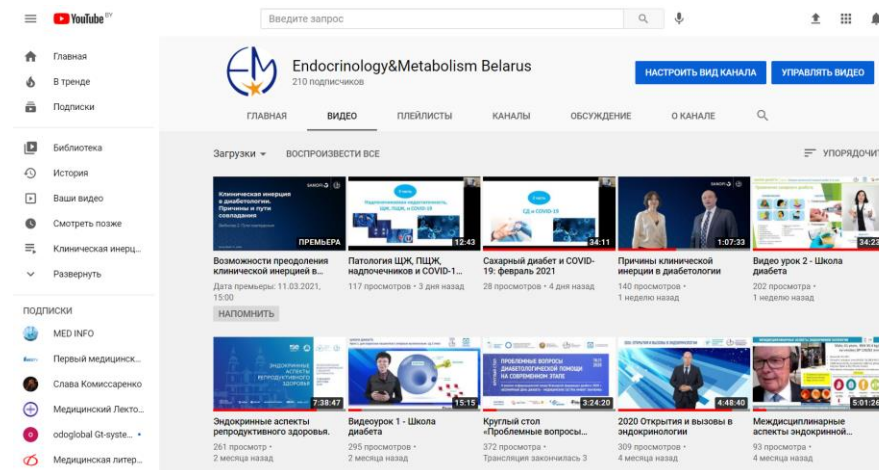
YouTube BY

Введите запрос

Главная
В тренде
Подписки
Библиотека
История
Ваши видео
Смотреть позже
Клиническая инерц...
Развернуть

ПОДПИСКИ
MED INFO
Первый медицинск...
Слава Комиссаренко
Медицинский Лекто...
odoglobal Gt-syste... •
Медицинская литер...

EM
Endocrinology&Metabolism Belarus
210 подписчиков

НАСТРОИТЬ ВИД КАНАЛА
УПРАВЛЯТЬ ВИДЕО

ГЛАВНАЯ
ВИДЕО
ПЛЕЙЛИСТЫ
КАНАЛЫ
ОБСУЖДЕНИЕ
О КАНАЛЕ

Загрузки
ВОСПРОИЗВЕСТИ ВСЕ
УПОРЯДОЧИ

Клиническая инерция в диабетологии. Причины и пути совладания
ПРЕМЬЕРА
Возможности преодоления клинической инерцией в...
Дата премьеры: 11.03.2021, 15:00
НАПОМНИТЬ

12:43
Патология ЩЖ, ПЩЖ, надпочечников и COVID-1...
117 просмотров • 3 дня назад

СД и COVID-19
34:11
Сахарный диабет и COVID-19: февраль 2021
28 просмотров • 4 дня назад

1:07:33
Причины клинической инерции в диабетологии
140 просмотров
1 неделю назад

34:23
Видео урок 2 - Школа диабета
202 просмотра
1 неделю назад

ЭНДОКРИННЫЕ АСПЕКТЫ РЕПРОДУКТИВНОГО ЗДОРОВЬЯ
7:38:47
Эндокринные аспекты репродуктивного здоровья.
261 просмотр •
2 месяца назад

15:15
Видеоурок 1 - Школа диабета
295 просмотров •
2 месяца назад

ПРОБЛЕМНЫЕ ВОПРОСЫ ДИАБЕТОЛОГИЧЕСКОЙ ПОМОЩИ НА СОВРЕМЕННОМ ЭТАПЕ
3:24:20
Круглый стол «Проблемные вопросы...
372 просмотра •
Трансляция закончилась 3

4:48:40
2020 Открытия и вызовы в эндокринологии
309 просмотров •
4 месяца назад

5:01:26
Междисциплинарные аспекты эндокринной...
93 просмотра •
4 месяца назад